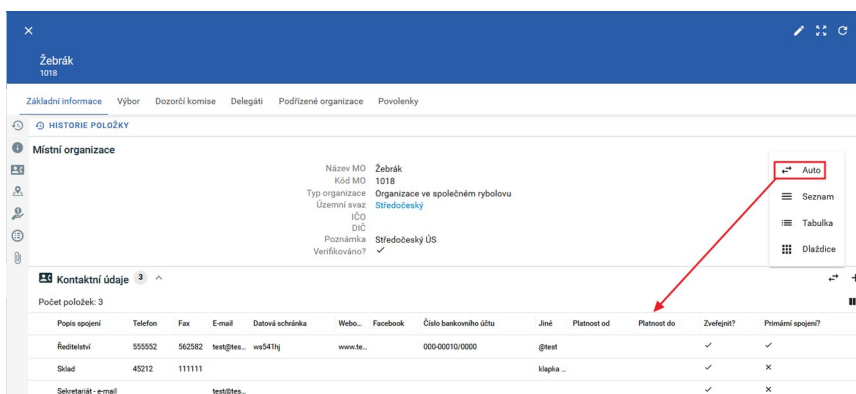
×

Žebrák
1018

Základní informace Výbor Dozorčí komise Delegáti Podřízené organizace Povolenky

HISTORIE POLOŽKY

Místní organizace

Název MO Žebrák
Kód MO 1018
Typ organizace Organizace ve společném rybolovu
Územní svaz Středočeský
IČO
DIČ
Poznámka Středočeský ÚS
Verifikováno? ✓

Auto
Seznam
Tabulka
Dlaždice

Kontaktní údaje 3

Počet položek: 3

| Popis spojení | Telefon | Fax | E-mail | Datová schránka | Webo... | Facebook | Číslo bankovního účtu | Jiné | Platnost od | Platnost do | Zveřejnit? | Primární spojení? |
|---|---|---|---|---|---|---|---|---|---|---|---|---|
| Ředitelství | 555552 | 562582 | test@tes... | ws541hj | www.te... | | 000-00010/0000 | @test | | | ✓ | ✓ |
| Sklad | 45212 | 111111 | | | | | | klapka ... | | | ✓ | × |
| Sekretariát - e-mail | | | test@tes... | | | | | | | | ✓ | × |